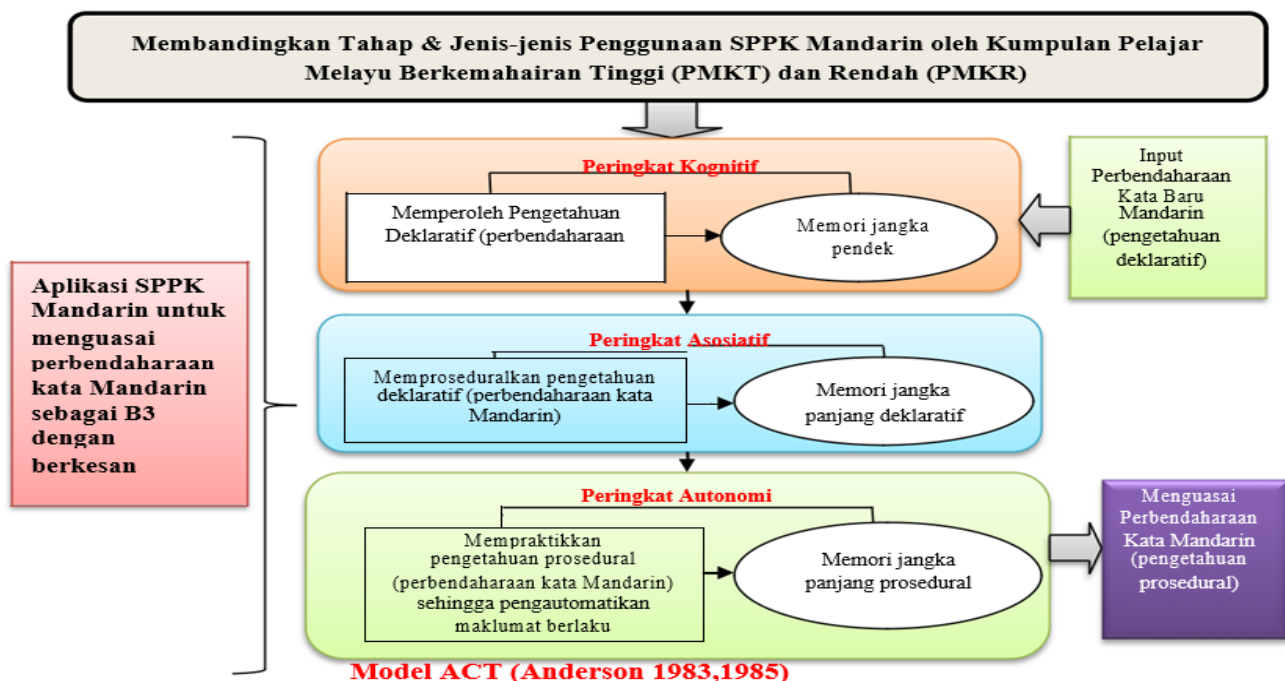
Membandingkan Tahap & Jenis-jenis Penggunaan SPPK Mandarin oleh Kumpulan Pelajar Melayu Berkemahairan Tinggi (PMKT) dan Rendah (PMKR)

Aplikasi SPPK Mandarin untuk menguasai perbendaharaan kata Mandarin sebagai B3 dengan berkesan

Peringkat Kognitif

Memperoleh Pengetahuan Deklaratif (perbendaharaan

Memori jangka pendek

Input Perbendaharaan Kata Baru Mandarin (pengetahuan deklaratif)

Peringkat Asosiatif

Memproseduralkan pengetahuan deklaratif (perbendaharaan kata Mandarin)

Memori jangka panjang deklaratif

Peringkat Autonomi

Mempraktikkan pengetahuan prosedural (perbendaharaan kata Mandarin) sehingga pengautomatikan maklumat berlaku

Memori jangka panjang prosedural

Menguasai Perbendaharaan Kata Mandarin (pengetahuan prosedural)

Model ACT (Anderson 1983,1985)